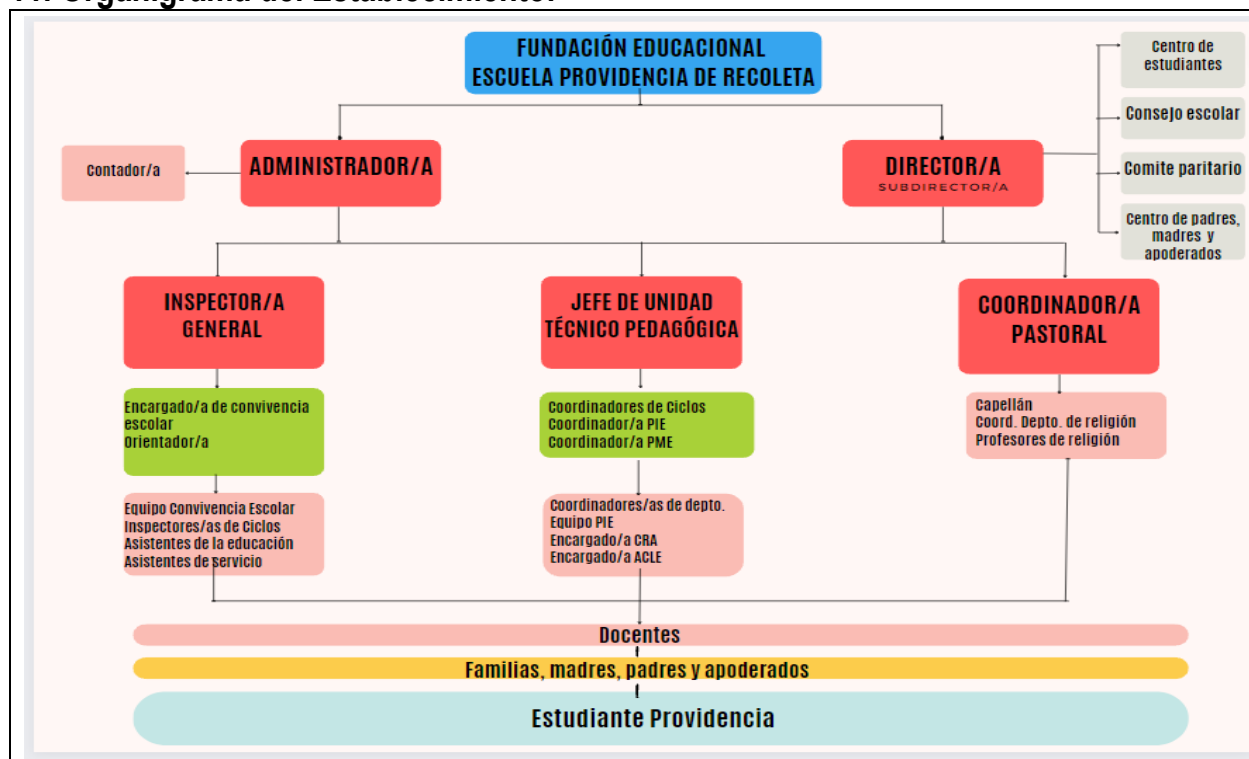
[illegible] Organigrama del Establecimiento.

FUNDACIÓN EDUCACIONAL
ESCUELA PROVIDENCIA DE RECOLETA

Centro de estudiantes

Consejo escolar

Comite paritario

Centro de padres, madres y apoderados

Contador/a

ADMINISTRADOR/A

DIRECTOR/A
SUBDIRECTOR/A

INSPECTOR/A GENERAL

JEFE DE UNIDAD TÉCNICO PEDAGÓGICA

COORDINADOR/A PASTORAL

Encargado/a de convivencia escolar
Orientador/a

Coordinadores de Ciclos
Coordinador/a PIE
Coordinador/a PME

Capellán
Coord. Depto. de religión
Profesores de religión

Equipo Convivencia Escolar
Inspectores/as de Ciclos
Asistentes de la educación
Asistentes de servicio

Coordinadores/as de depto.
Equipo PIE
Encargado/a CRA
Encargado/a ACLE

Docentes

Familias, madres, padres y apoderados

Estudiante Providencia